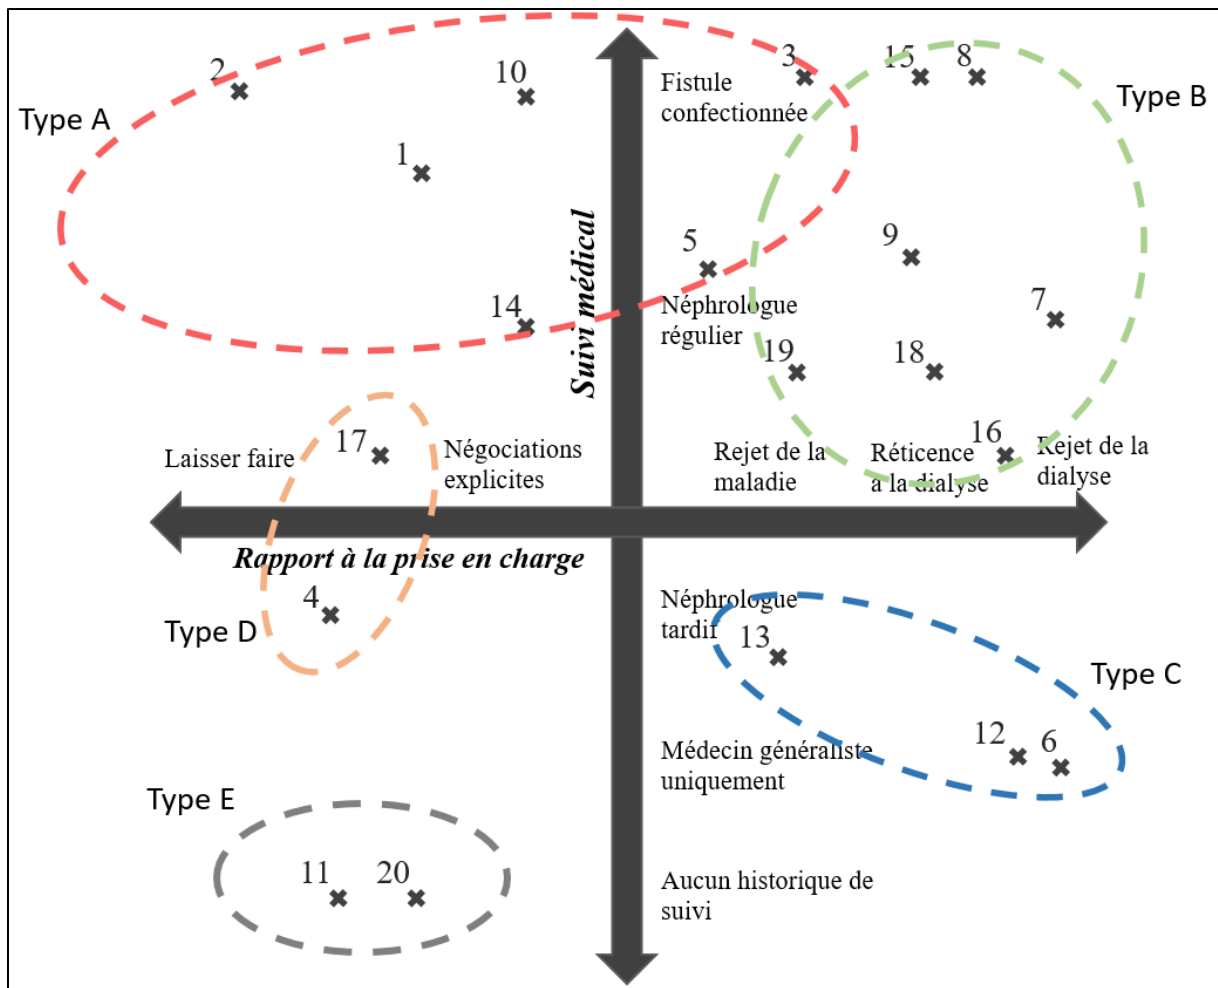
Type A

2

10

1

14

3

Fistule confectionnée

15

8

Type B

Suivi médical

5

Néphrologue régulier

9

7

19

18

17

Laisser faire

Négociations explicites

Rejet de la maladie

Réticence à la dialyse

16

Rejet de la dialyse

Rapport à la prise en charge

4

Type D

Néphrologue tardif

13

Type C

12

6

Médecin généraliste uniquement

Type E

11

20

Aucun historique de suivi